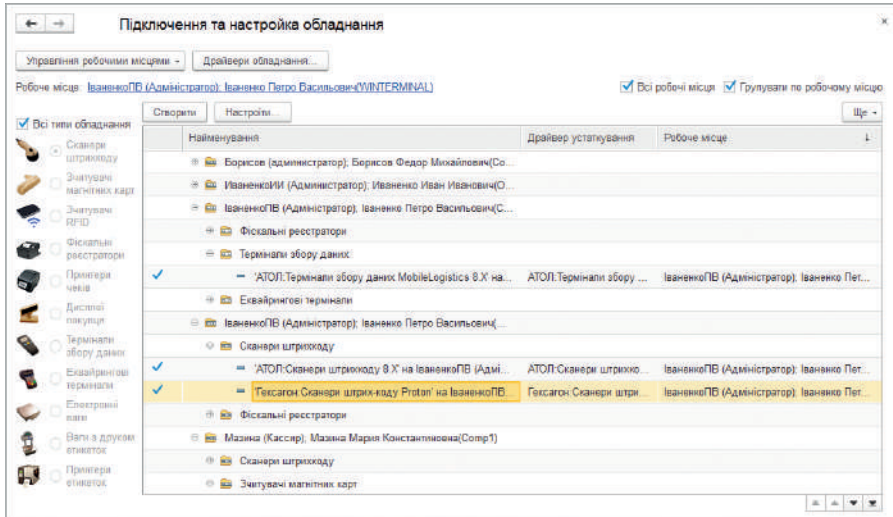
Підключення та настройка обладнання

Управління робочими місцями ▾ Драйвери обладнання...

Робоче місце: ІваненкоПВ (Адміністратор); Іваненко Петро Васильович(WINTERMINAL)

Всі робочі місця Групувати по робочому місцю

Всі типи обладнання

Сканери штрихкоду
Зчитувачі магнітних карт
Зчитувачі RFID
Фіскальні реєстратори
Принтери чеків
Дисплеї покупця
Термінали збору даних
Еквайрингові термінали
Електронні ваги
Ваги з друком етикеток
Принтери етикеток

Створити Настройки... Ще ▾

| | Найменування | Драйвер устаткування | Робоче місце |
|---|---|---|---|
| | Борисов (администратор); Борисов Федор Михайлович(Со... | | |
| | ИваненкоИИ (Администратор); Иваненко Иван Иванович(О... | | |
| | ІваненкоПВ (Адміністратор); Іваненко Петро Васильович(С... | | |
| | Фіскальні реєстратори | | |
| | Термінали збору даних | | |
| ✓ | 'АТОЛ:Термінали збору даних MobileLogistics 8.X' на... | АТОЛ:Термінали збору ... | ІваненкоПВ (Адміністратор); Іваненко Пет... |
| | Еквайрингові термінали | | |
| | ІваненкоПВ (Адміністратор); Іваненко Петро Васильович(... | | |
| | Сканери штрихкоду | | |
| ✓ | 'АТОЛ:Сканери штрихкоду 8.X' на ІваненкоПВ (Адмі... | АТОЛ:Сканери штрихко... | ІваненкоПВ (Адміністратор); Іваненко Пет... |
| ✓ | 'Гексагон:Сканери штрих-коду Proton' на ІваненкоПВ... | Гексагон:Сканери штри... | ІваненкоПВ (Адміністратор); Іваненко Пет... |
| | Фіскальні реєстратори | | |
| | Мазина (Кассир); Мазина Мария Константиновна(Comp1) | | |
| | Сканери штрихкоду | | |
| | Зчитувачі магнітних карт | | |